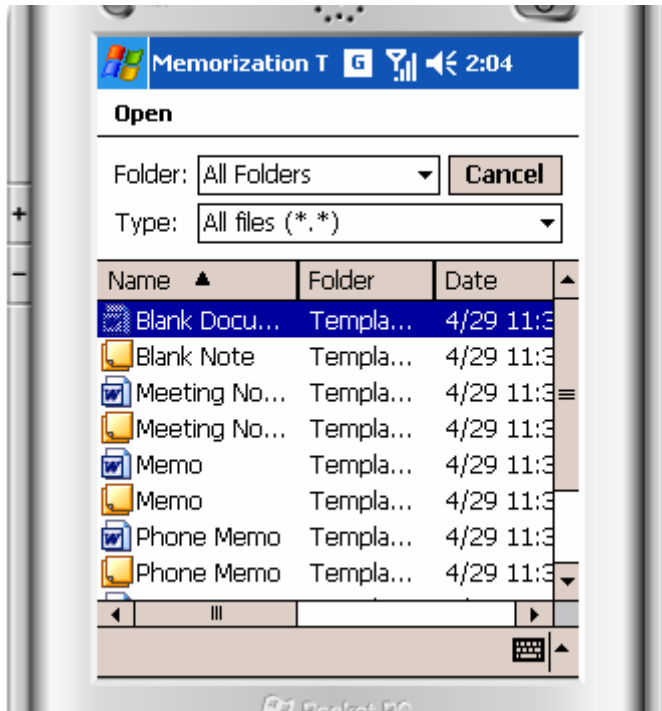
Memorization T 2:04

Open

Folder: All Folders Cancel

Type: All files (*.*)

| Name | Folder | Date |
|---|---|---|
| Blank Docu... | Templa... | 4/29 11:3 |
| Blank Note | Templa... | 4/29 11:3 |
| Meeting No... | Templa... | 4/29 11:3 |
| Meeting No... | Templa... | 4/29 11:3 |
| Memo | Templa... | 4/29 11:3 |
| Memo | Templa... | 4/29 11:3 |
| Phone Memo | Templa... | 4/29 11:3 |
| Phone Memo | Templa... | 4/29 11:3 |

Pocket PC